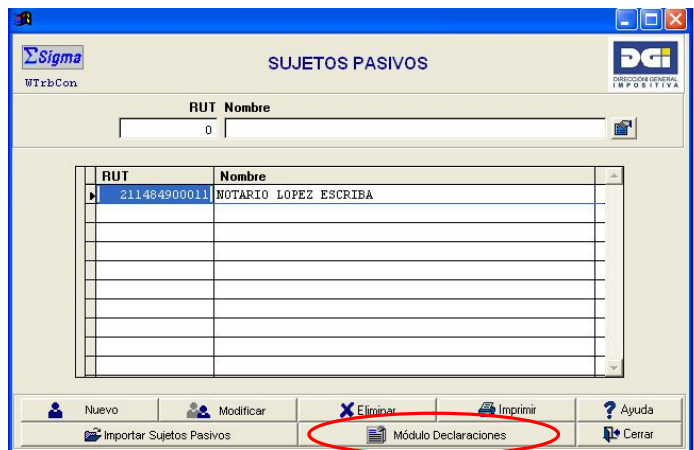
ΣSigma
WTrbCon

SUJETOS PASIVOS

DGI
DIRECCIÓN GENERAL IMPOSITIVA

RUT Nombre
0

| RUT | Nombre |
|---|---|
| 211484900011 | NOTARIO LOPEZ ESCRIBA |

Nuevo
Modificar
Eliminar
Imprimir
Ayuda
Importar Sujetos Pasivos
Módulo Declaraciones
Cerrar